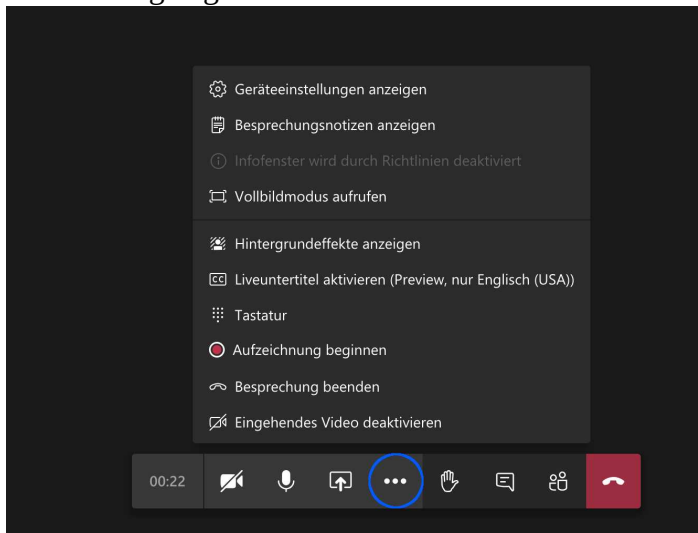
Geräteeinstellungen anzeigen
Besprechungsnotizen anzeigen
Infofenster wird durch Richtlinien deaktiviert
Vollbildmodus aufrufen

Hintergrundeffekte anzeigen
Liveuntertitel aktivieren (Preview, nur Englisch (USA))
Tastatur
Aufzeichnung beginnen
Besprechung beenden
Eingehendes Video deaktivieren

00:22